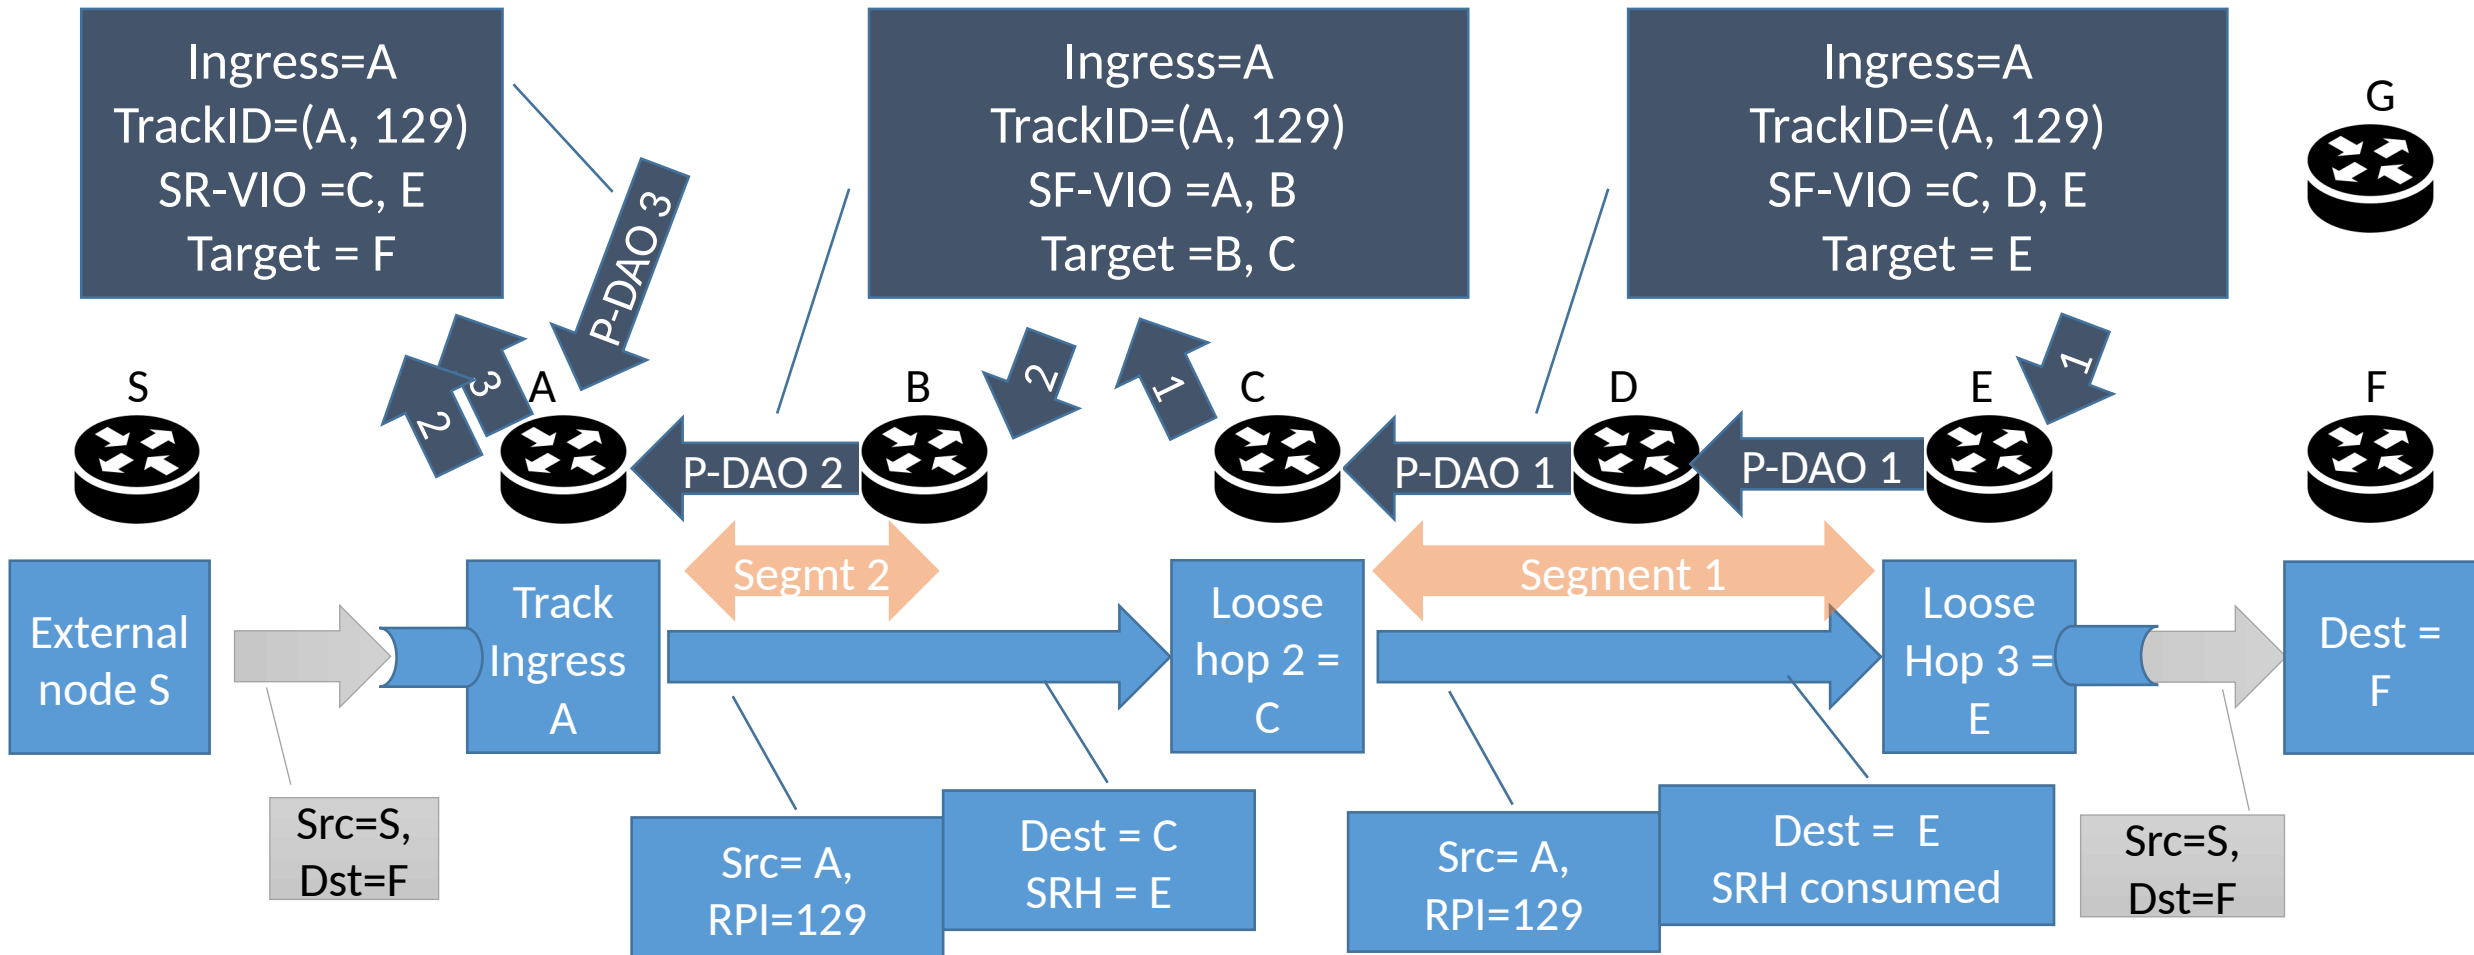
Ingress=A
TrackID=(A, 129)
SR-VIO =C, E
Target = F

Ingress=A
TrackID=(A, 129)
SF-VIO =A, B
Target =B, C

Ingress=A
TrackID=(A, 129)
SF-VIO =C, D, E
Target = E

G

P-DAO 3

3
2

2
1
1

S
A
B
C
D
E
F

P-DAO 2
P-DAO 1
P-DAO 1

Segmt 2
Segment 1

External node S

Track Ingress A

Loose hop 2 = C

Loose Hop 3 = E

Dest = F

Src=S, Dst=F

Src= A, RPI=129

Dest = C
SRH = E

Src= A, RPI=129

Dest = E
SRH consumed

Src=S, Dst=F